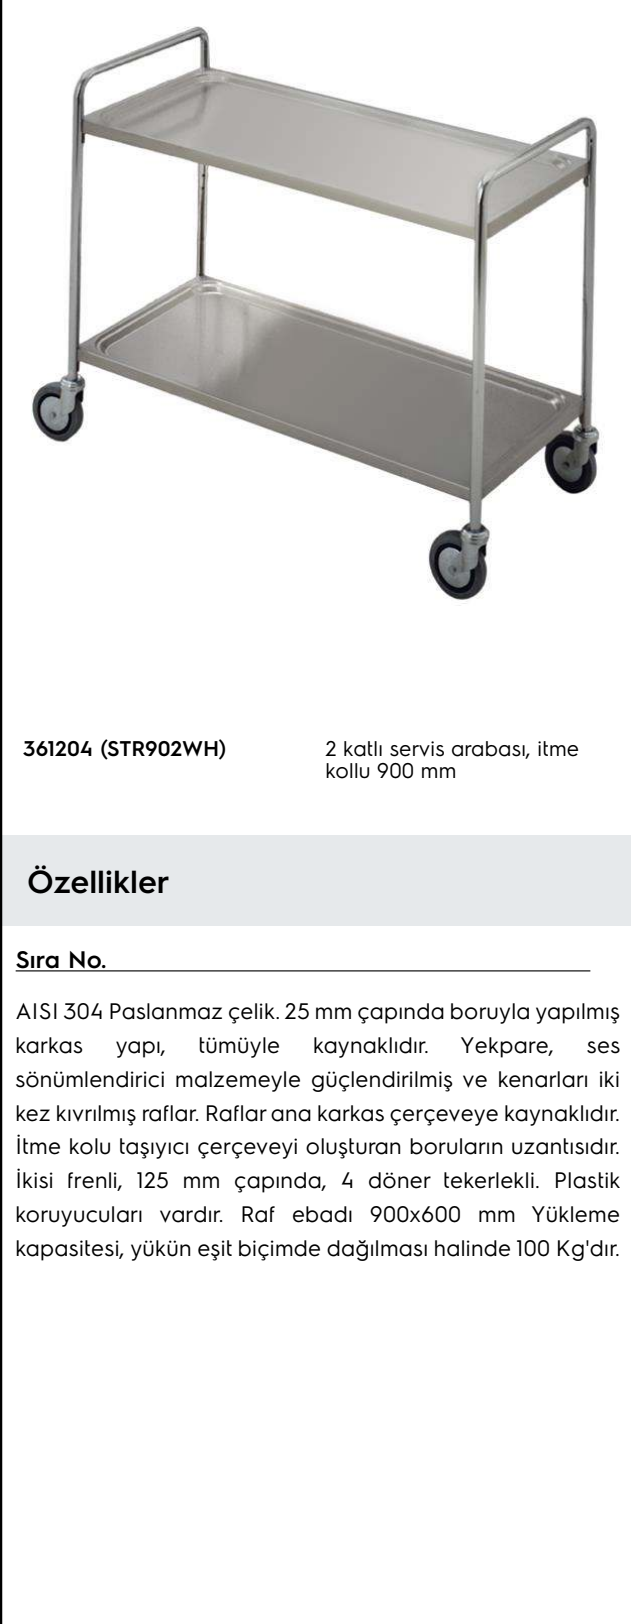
361204 (STR902WH)

2 katlı servis arabası, itme kollu 900 mm

Özellikler

Sıra No.

AISI 304 Paslanmaz çelik. 25 mm çapında boruyla yapılmış karkas yapı, tümüyle kaynaklıdır. Yekpare, ses sönümlendirici malzemeyle güçlendirilmiş ve kenarları iki kez kıvrılmış raflar. Raflar ana karkas çerçeveye kaynaklıdır. İtme kolu taşıyıcı çerçeveyi oluşturan boruların uzantısıdır. İkisi frenli, 125 mm çapında, 4 döner tekerlekli. Plastik koruyucuları vardır. Raf ebadı 900x600 mm Yükleme kapasitesi, yükün eşit biçimde dağılması halinde 100 Kg'dır.